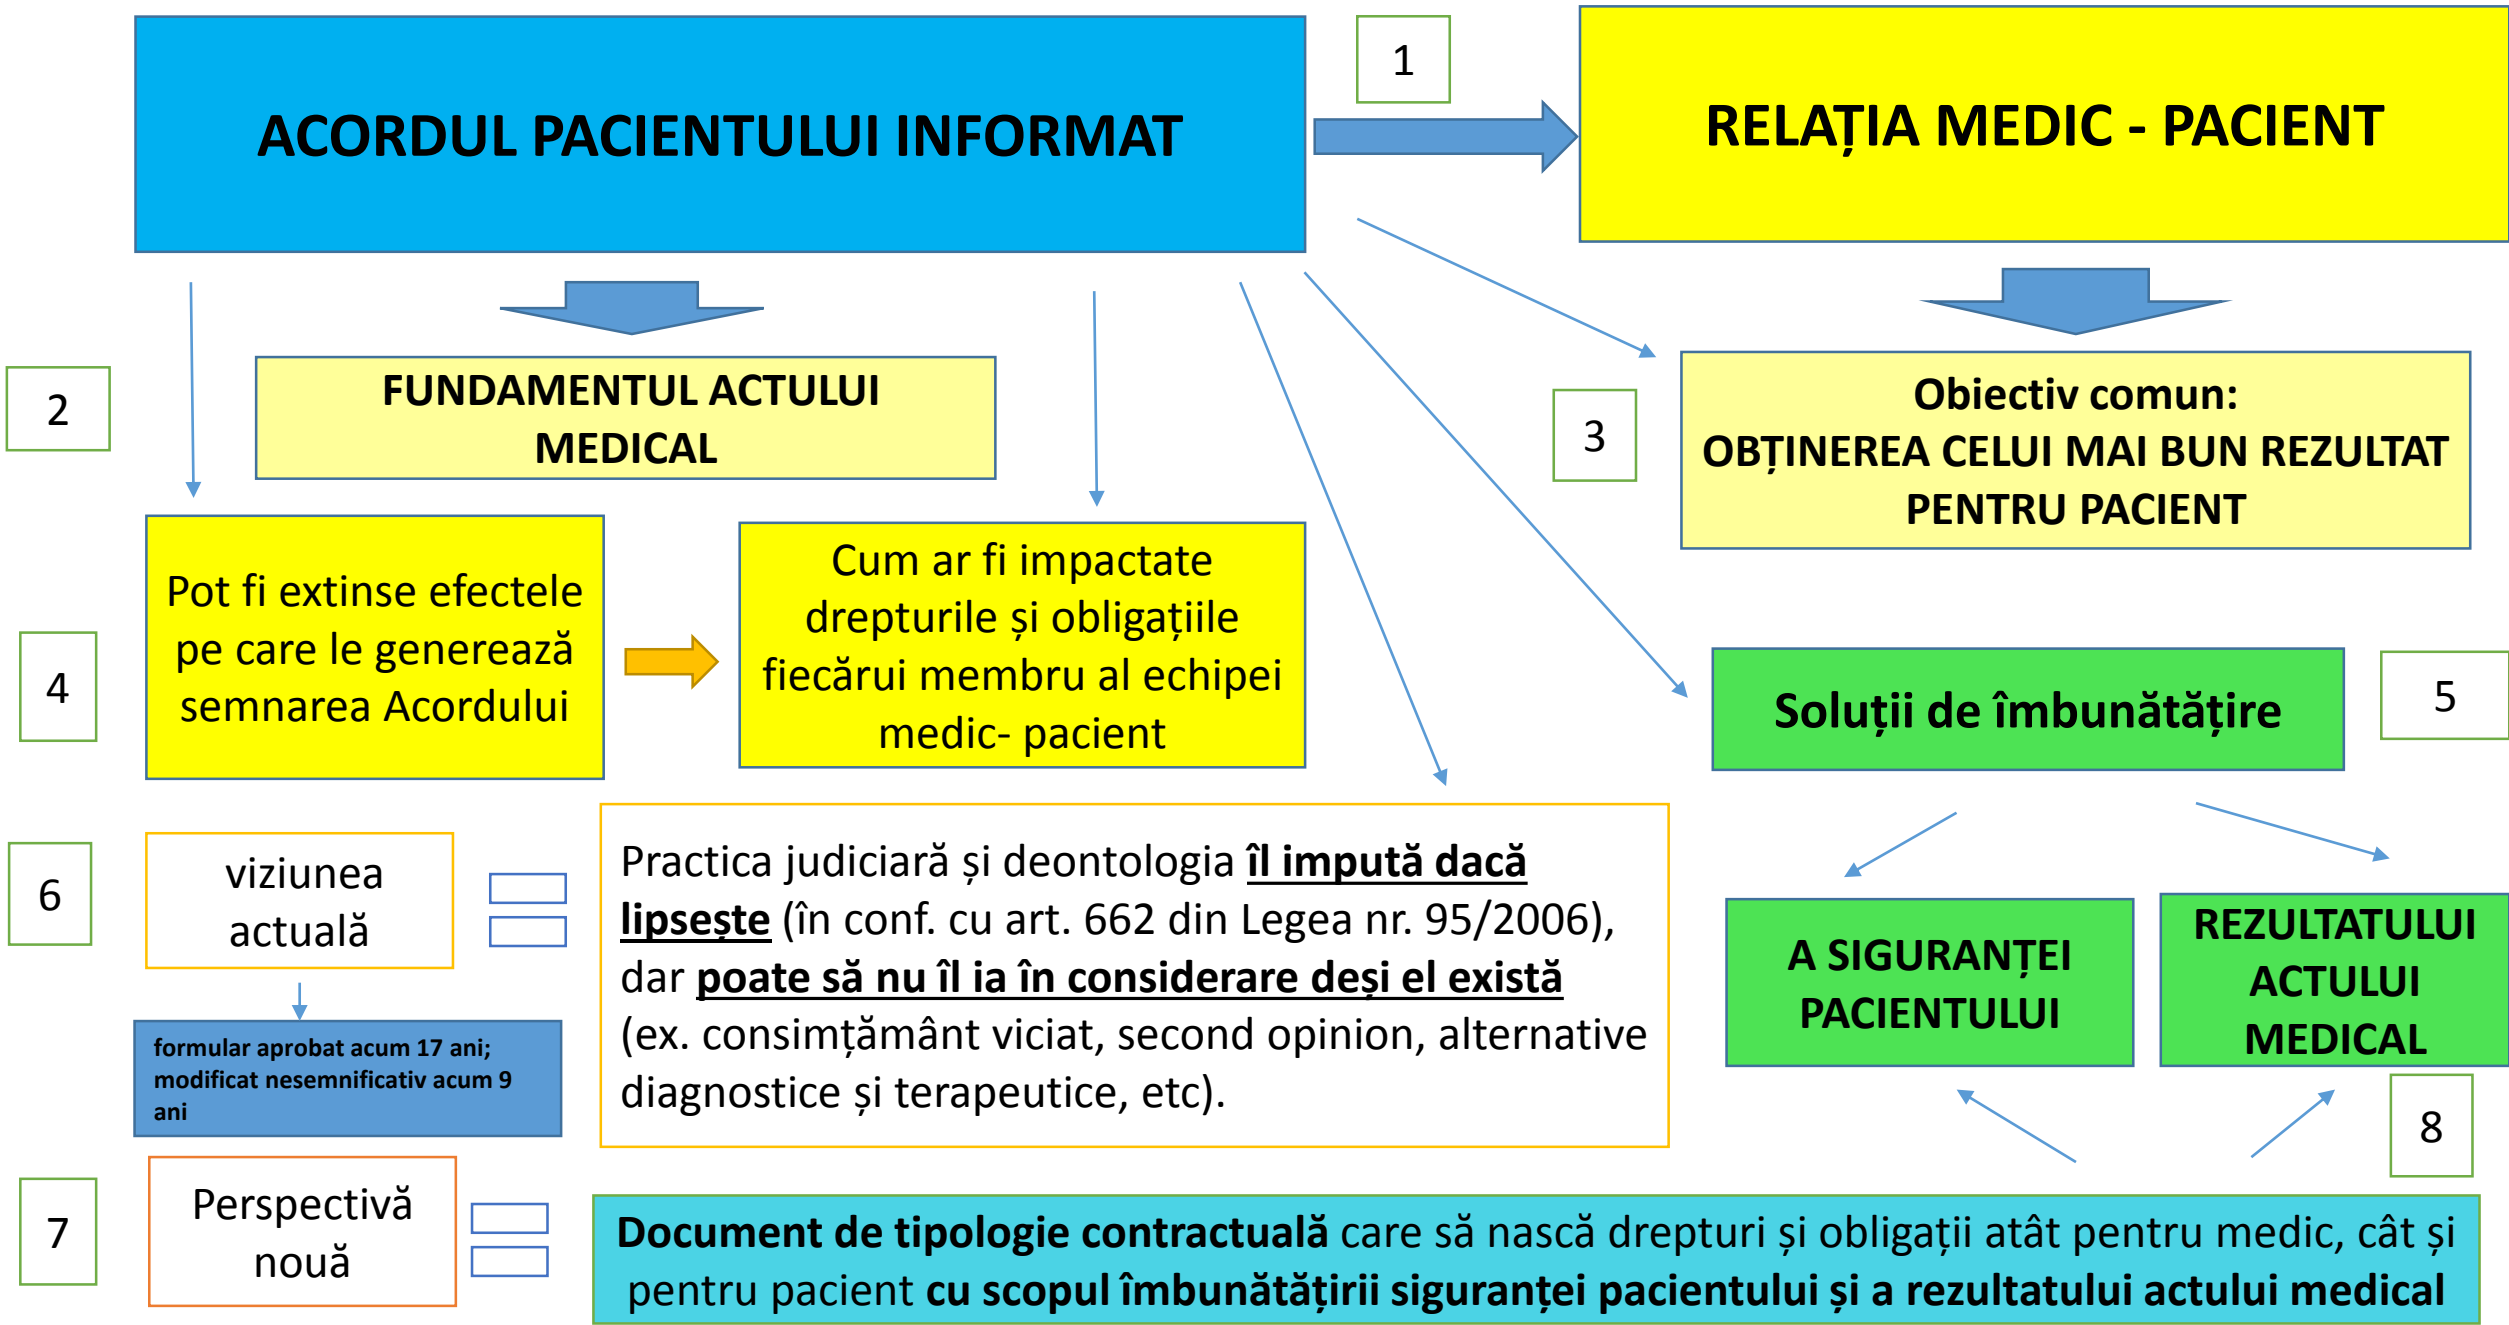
ACORDUL PACIENTULUI INFORMAT

1

RELAȚIA MEDIC - PACIENT

2

FUNDAMENTUL ACTULUI MEDICAL

3

Obiectiv comun: OBȚINEREA CELUI MAI BUN REZULTAT PENTRU PACIENT

4

Pot fi extinse efectele pe care le generează semnarea Acordului

Cum ar fi impactate drepturile și obligațiile fiecărui membru al echipei medic- pacient

Soluții de îmbunătățire

5

6

viziunea actuală

formular aprobat acum 17 ani; modificat nesemnificativ acum 9 ani

Practica judiciară și deontologia **îl impută dacă lipsește** (în conf. cu art. 662 din Legea nr. 95/2006), dar **poate să nu îl ia în considerare deși el există** (ex. consimțământ viciat, second opinion, alternative diagnostice și terapeutice, etc).

A SIGURANȚEI PACIENTULUI

REZULTATULUI ACTULUI MEDICAL

8

7

Perspectivă nouă

**Document de tipologie contractuală** care să nască drepturi și obligații atât pentru medic, cât și pentru pacient **cu scopul îmbunătățirii siguranței pacientului și a rezultatului actului medical**